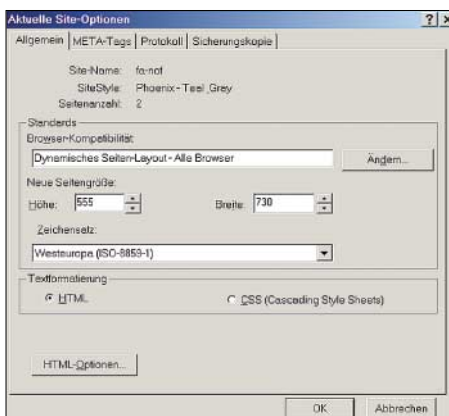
Aktuelle Site-Optionen ? X

Allgemein | META-Tags | Protokoll | Sicherungskopie

Site-Name: fa-not
SiteStyle: Phoenix - Teal Grey
Seitenanzahl: 2

Standards
Browser-Kompatibilität
Dynamisches Seiten-Layout - Alle Browser
Ändern...

Neue Seitengröße:
Höhe: 555
Breite: 730

Zeichensatz:
Westeuropa (ISO-8859-1)

Textformatierung
HTML
CSS (Cascading Style Sheets)

HTML-Optionen...

OK
Abbrechen